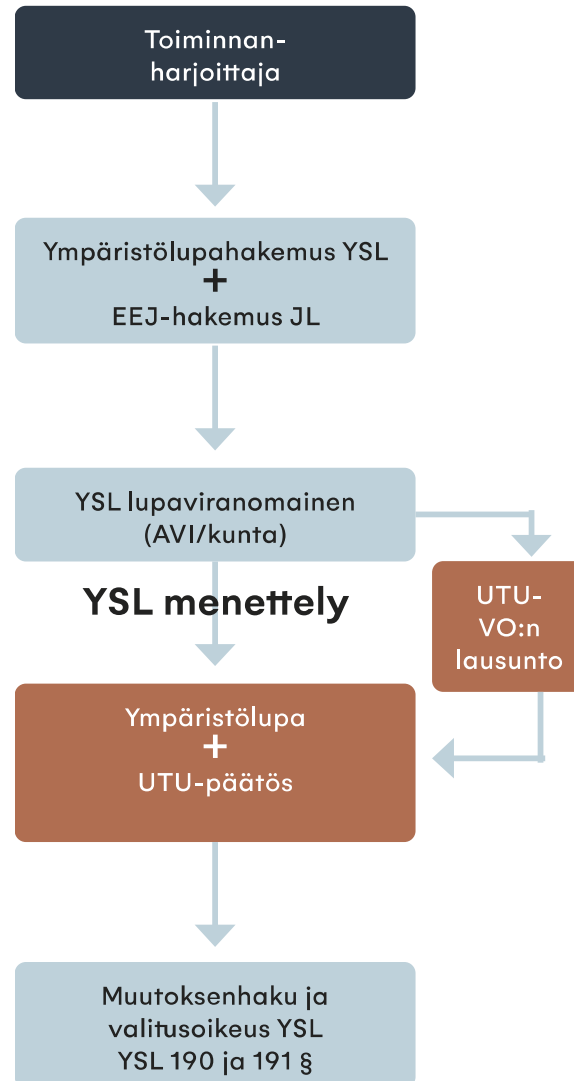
Toiminnanharjoittaja

Ympäristölupahakemus YSL
+
EEJ-hakemus JL

YSL lupaviranomainen (AVI/kunta)

YSL menettely

UTU-VO:n lausunto

Ympäristölupa
+
UTU-päätös

Muutoksenhaku ja valitusoikeus YSL
YSL 190 ja 191 §